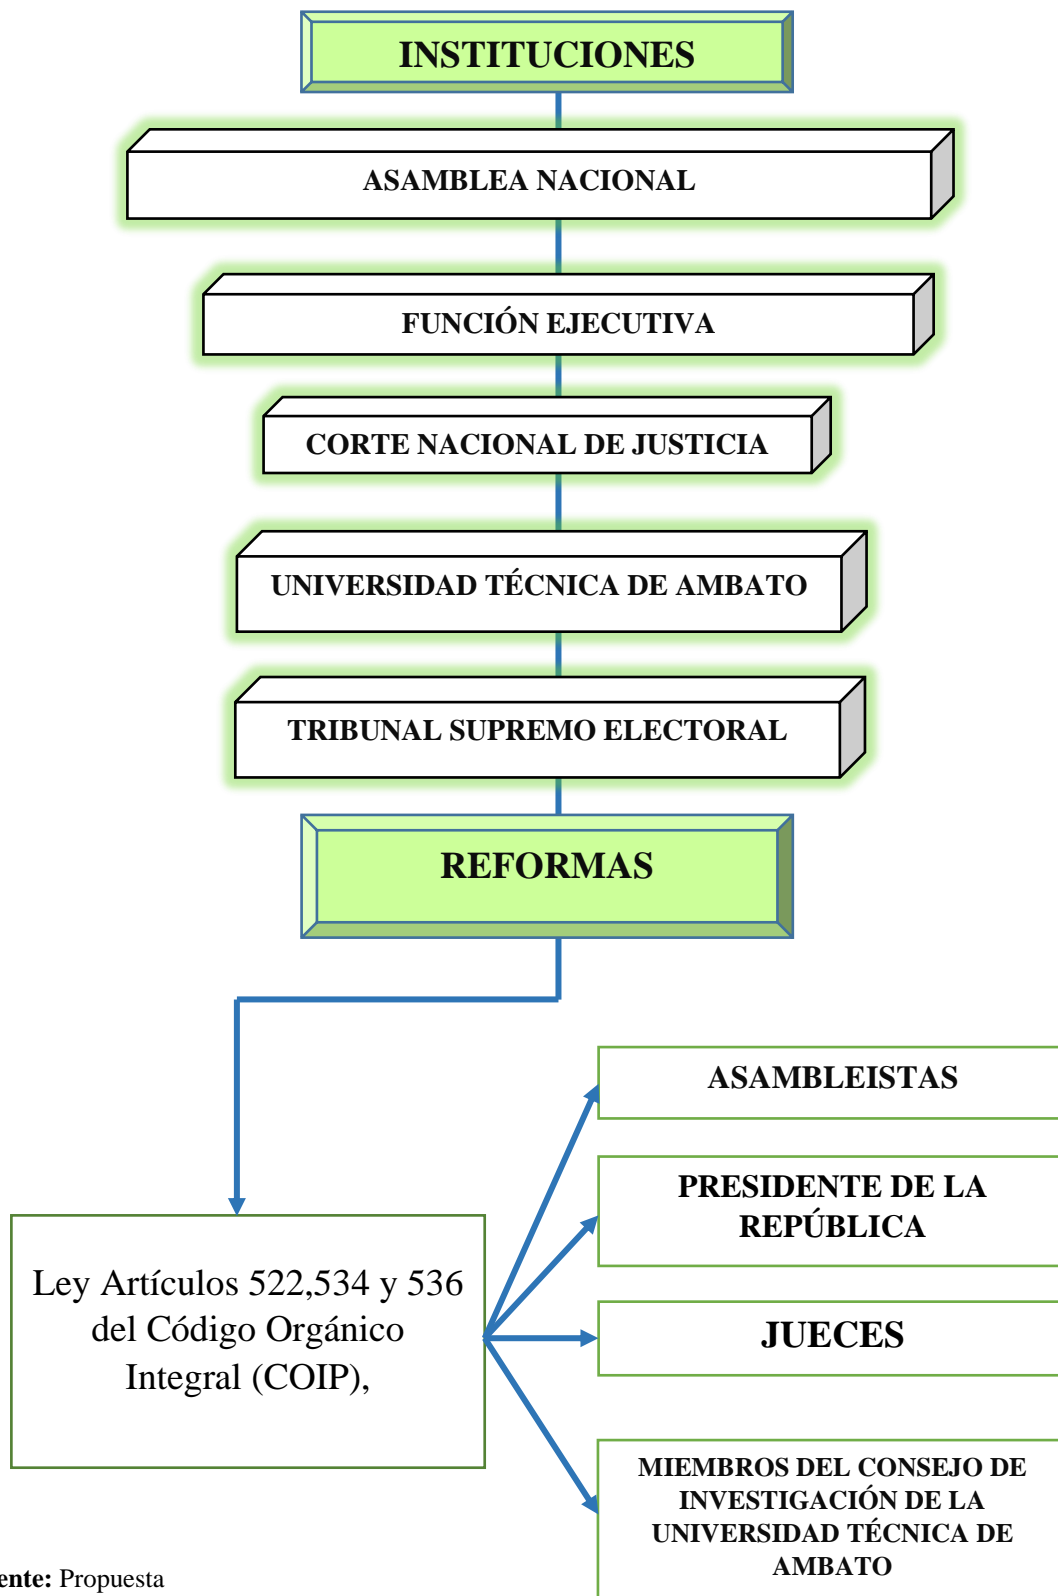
INSTITUCIONES

ASAMBLEA NACIONAL

FUNCIÓN EJECUTIVA

CORTE NACIONAL DE JUSTICIA

UNIVERSIDAD TÉCNICA DE AMBATO

TRIBUNAL SUPREMO ELECTORAL

REFORMAS

Ley Artículos 522,534 y 536 del Código Orgánico Integral (COIP),

ASAMBLEISTAS

PRESIDENTE DE LA REPÚBLICA

JUECES

MIEMBROS DEL CONSEJO DE INVESTIGACIÓN DE LA UNIVERSIDAD TÉCNICA DE AMBATO

ente: Propuesta